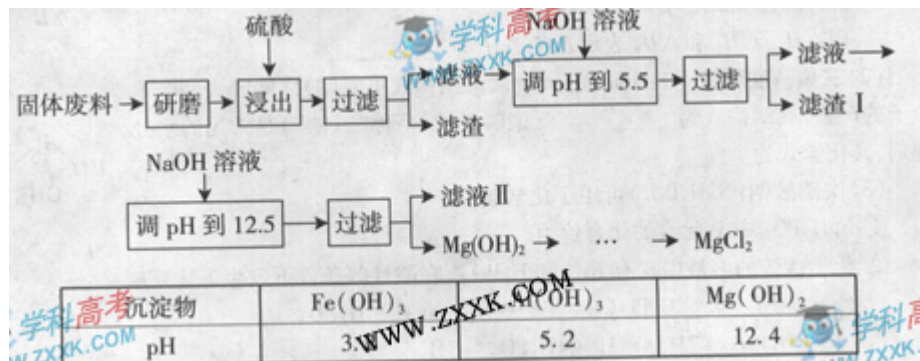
硫酸

NaOH 溶液

固体废料 → 研磨 → 浸出 → 过滤 → 滤液 → 调 pH 到 5.5 → 过滤 → 滤液 →

滤渣

滤渣 Ⅰ

NaOH 溶液

调 pH 到 12.5 → 过滤 → 滤液 Ⅱ

$Mg(OH)_2$ → … → $MgCl_2$

学科高考 ZXXK.COM

| 沉淀物 | $Fe(OH)_3$ | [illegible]$(OH)_3$ | $Mg(OH)_2$ |
|---|---|---|---|
| pH | 3.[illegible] | 5.2 | 12.4 |

WWW.ZXXK.COM

学科高考 WWW.ZXXK.COM

学科高 WWW.ZX